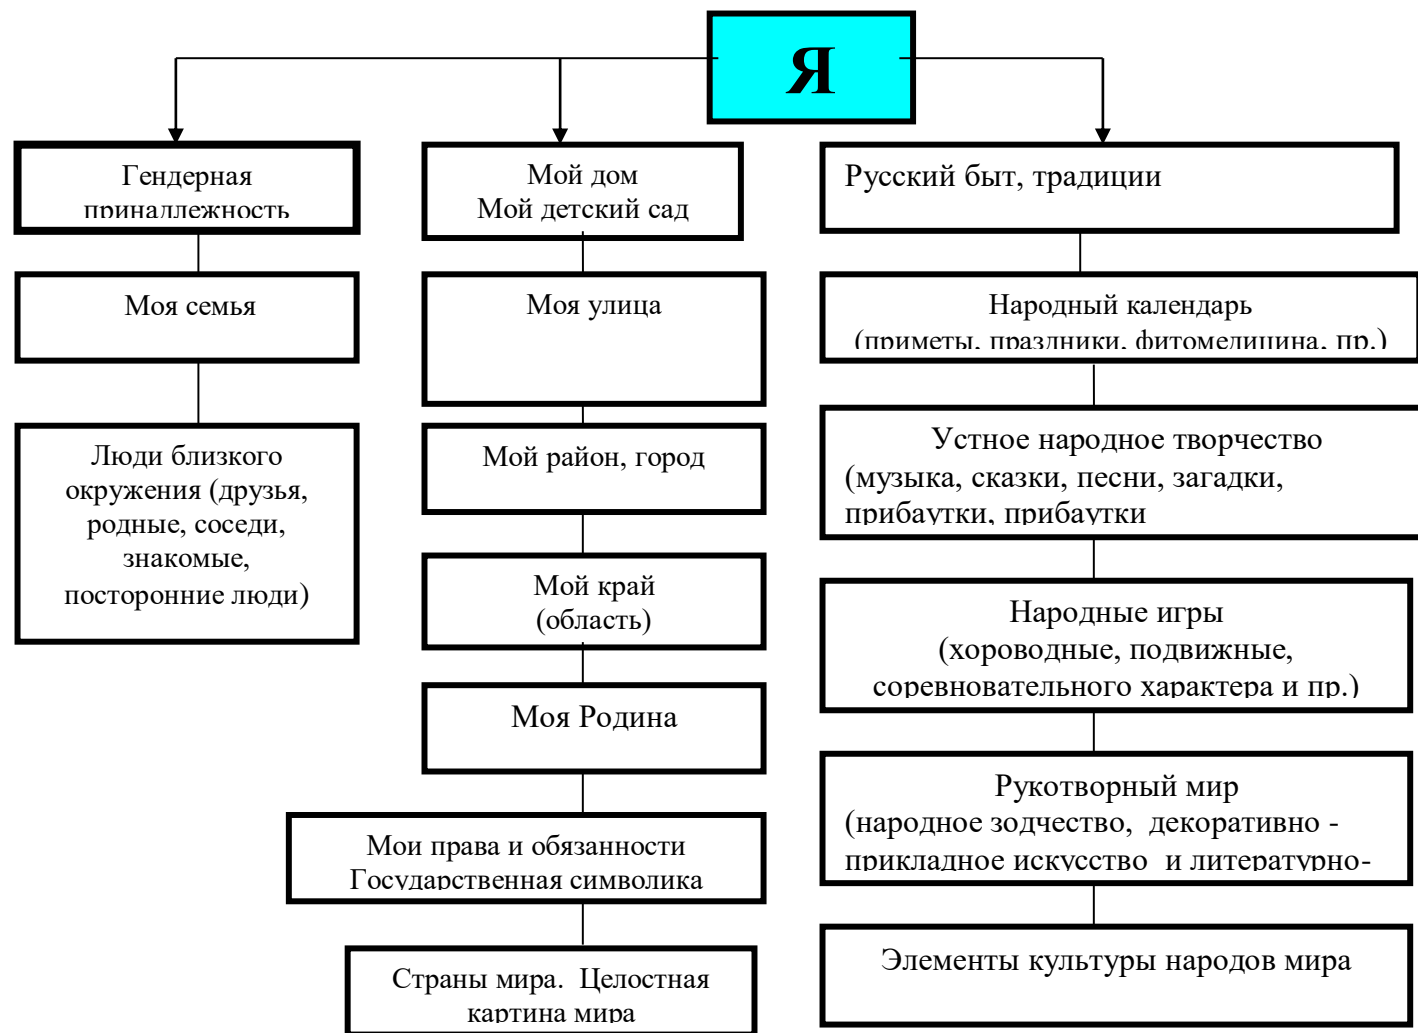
Я

Гендерная принадлежность

Моя семья

Люди близкого окружения (друзья, родные, соседи, знакомые, посторонние люди)

Мой дом
Мой детский сад

Моя улица

Мой район, город

Мой край (область)

Моя Родина

Мои права и обязанности
Государственная символика

Страны мира. Целостная картина мира

Русский быт, традиции

Народный календарь (приметы, праздники, фитомедицина, пр.)

Устное народное творчество (музыка, сказки, песни, загадки, прибаутки, прибаутки

Народные игры (хороводные, подвижные, соревновательного характера и пр.)

Рукотворный мир (народное зодчество, декоративно - прикладное искусство и литературно-

Элементы культуры народов мира